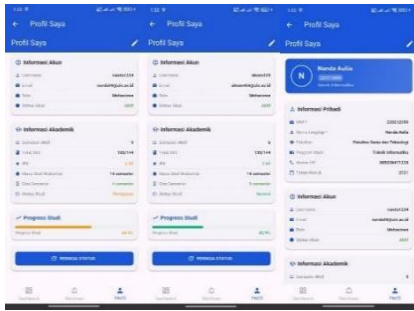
1:22

← Profil Saya

Profil Saya

Informasi Akun

Username nanda1234

Email nanda@itjuin.ac.id

Role Mahasiswa

Status Akun AKTIF

Informasi Akademik

Semester Aktif 6

Total SKS 132/144

IPK 3.50

Masa Studi Mahasiswa 14 semester

Sisa Semester 4 semester

Status Studi Peringatan

Progress Studi

Progress Studi 60 %

PERBARUI STATUS

Dashboard Notifikasi Profil

1:22

← Profil Saya

Profil Saya

Informasi Akun

Username aksam03

Email aksam@itjuin.ac.id

Role Mahasiswa

Status Akun AKTIF

Informasi Akademik

Semester Aktif 6

Total SKS 132/144

IPK 3.50

Masa Studi Mahasiswa 14 semester

Sisa Semester 4 semester

Status Studi Normal

Progress Studi

Progress Studi 60 %

PERBARUI STATUS

Dashboard Notifikasi Profil

1:22

← Profil Saya

Profil Saya

N

Nanda Aulia

Teknik Informatika

Informasi Pribadi

NIM 220212345

Nama Lengkap Nanda Aulia

Fakultas Fakultas Sains dan Teknologi

Program Studi Teknik Informatika

Nomor HP 085234477338

Tahun Masuk 2021

Informasi Akun

Username nanda1234

Email nanda@itjuin.ac.id

Role Mahasiswa

Status Akun AKTIF

Informasi Akademik

Semester Aktif 6

Dashboard Notifikasi Profil